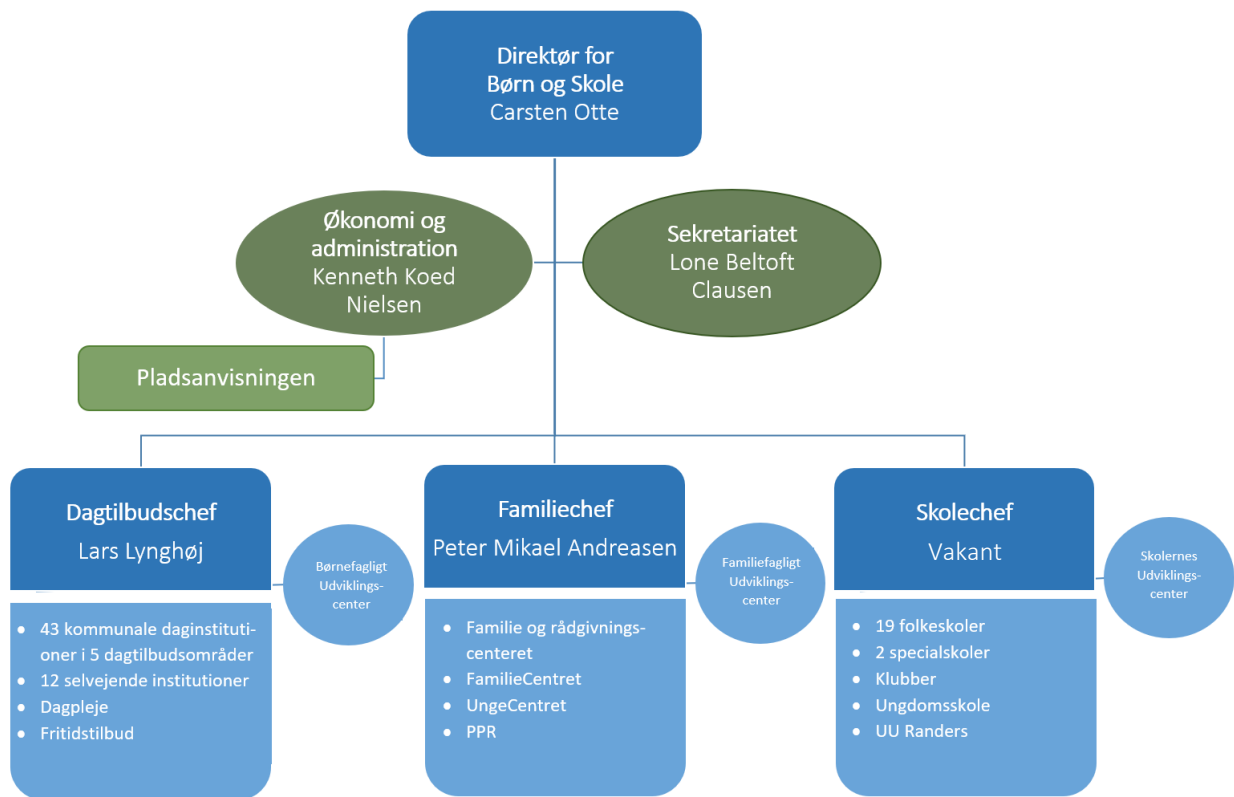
Direktør for
Børn og Skole
Carsten Otte

Økonomi og administration
Kenneth Koed Nielsen

Sekretariatet
Lone Beltoft Clausen

Pladsanvisningen

Dagtilbudschef
Lars Lynghøj

Børnefagligt Udviklings-center

- 43 kommunale daginstitutioner i 5 dagtilbudsområder
- 12 selvejende institutioner
- Dagpleje
- Fritidstilbud

Familiechef
Peter Mikael Andreasen

Familiefagligt Udviklings-center

- Familie og rådgivnings-centeret
- FamilieCentret
- UngeCentret
- PPR

Skolechef
Vakant

Skolernes Udviklings-center

- 19 folkeskoler
- 2 specialskoler
- Klubber
- Ungdomsskole
- UU Randers